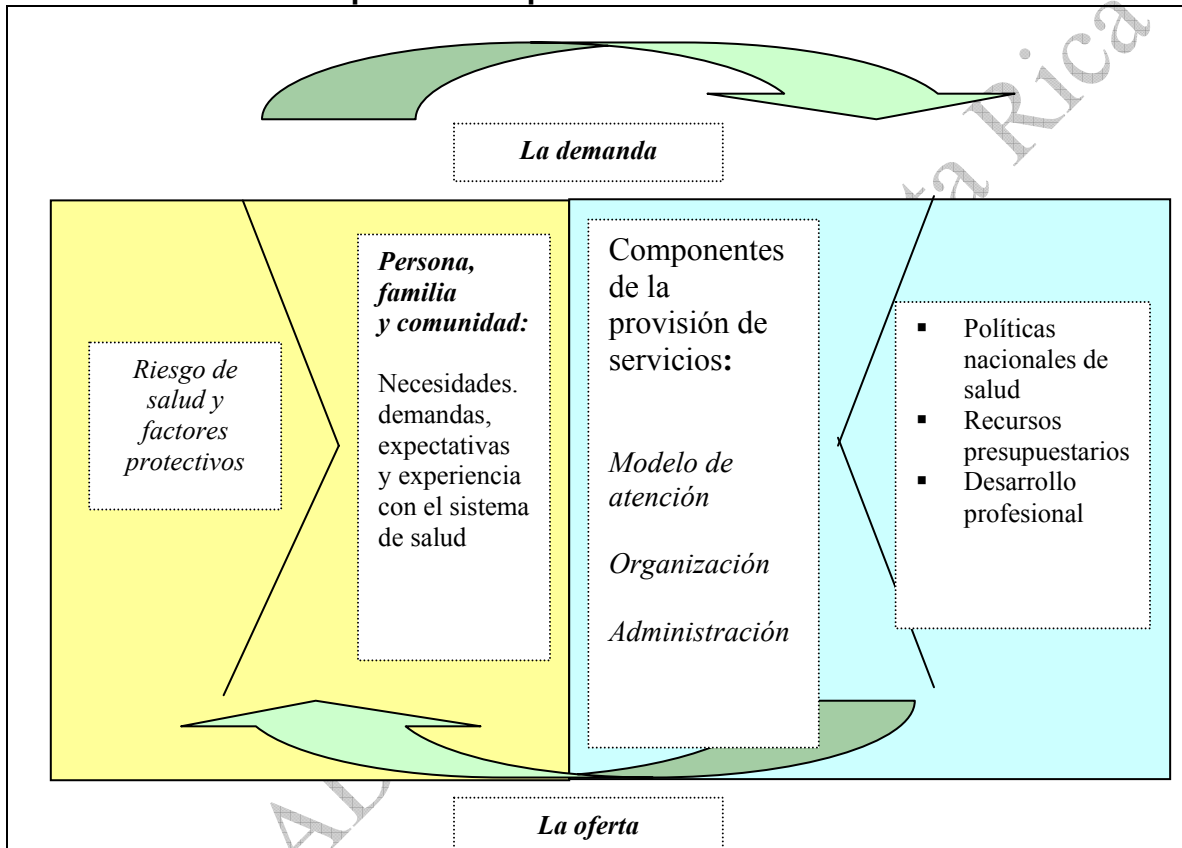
La demanda

Riesgo de salud y factores protectivos

***Persona, familia y comunidad:***

Necesidades. demandas, expectativas y experiencia con el sistema de salud

Componentes de la provisión de servicios:

*Modelo de atención*

*Organización*

*Administración*

- Políticas nacionales de salud
- Recursos presupuestarios
- Desarrollo profesional

La oferta

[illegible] Rica